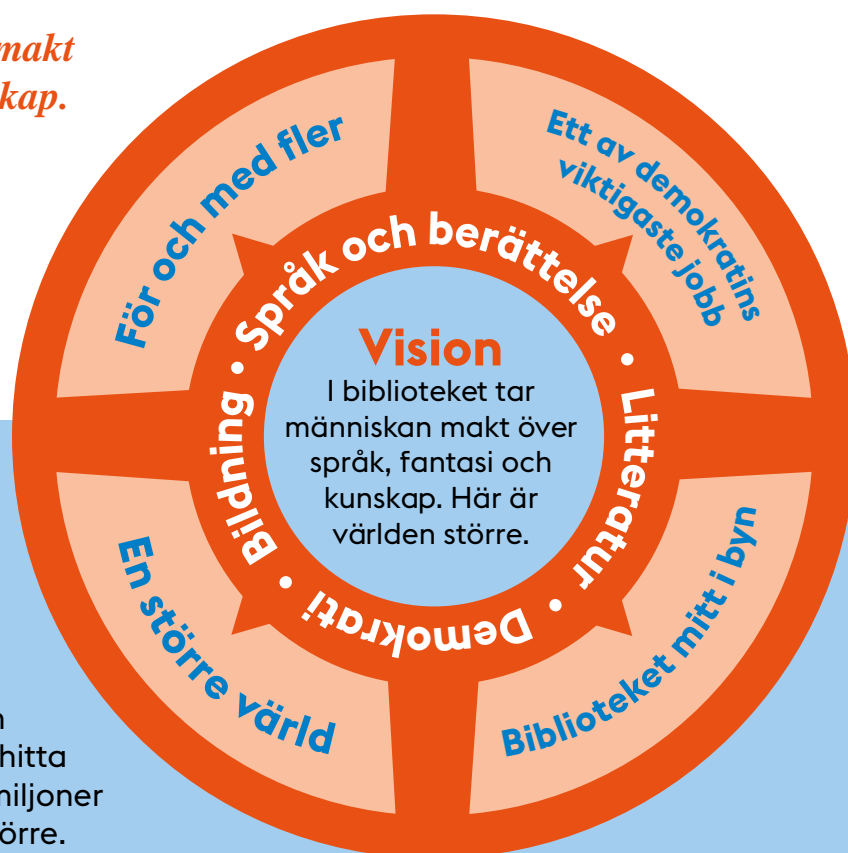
makt
kap.

För och med fler

Ett av demokratins viktigaste jobb

Språk och berättelse • Litteratur • Demokrati • Bildning •

Vision
I biblioteket tar människan makt över språk, fantasi och kunskap. Här är världen större.

En större värld

Biblioteket mitt i byn

n
hitta
miljoner
törre.